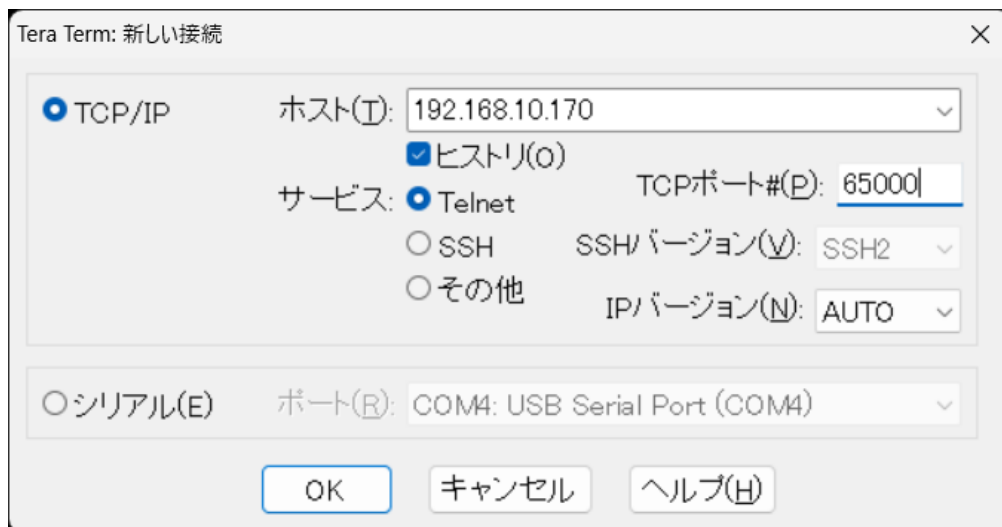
Tera Term: 新しい接続

TCP/IP

ホスト(T): 192.168.10.170

ヒストリ(O)

サービス: Telnet

SSH

その他

TCPポート#(P): 65000

SSHバージョン(V): SSH2

IPバージョン(N): AUTO

シリアル(E)

ポート(R): COM4: USB Serial Port (COM4)

OK

キャンセル

ヘルプ(H)